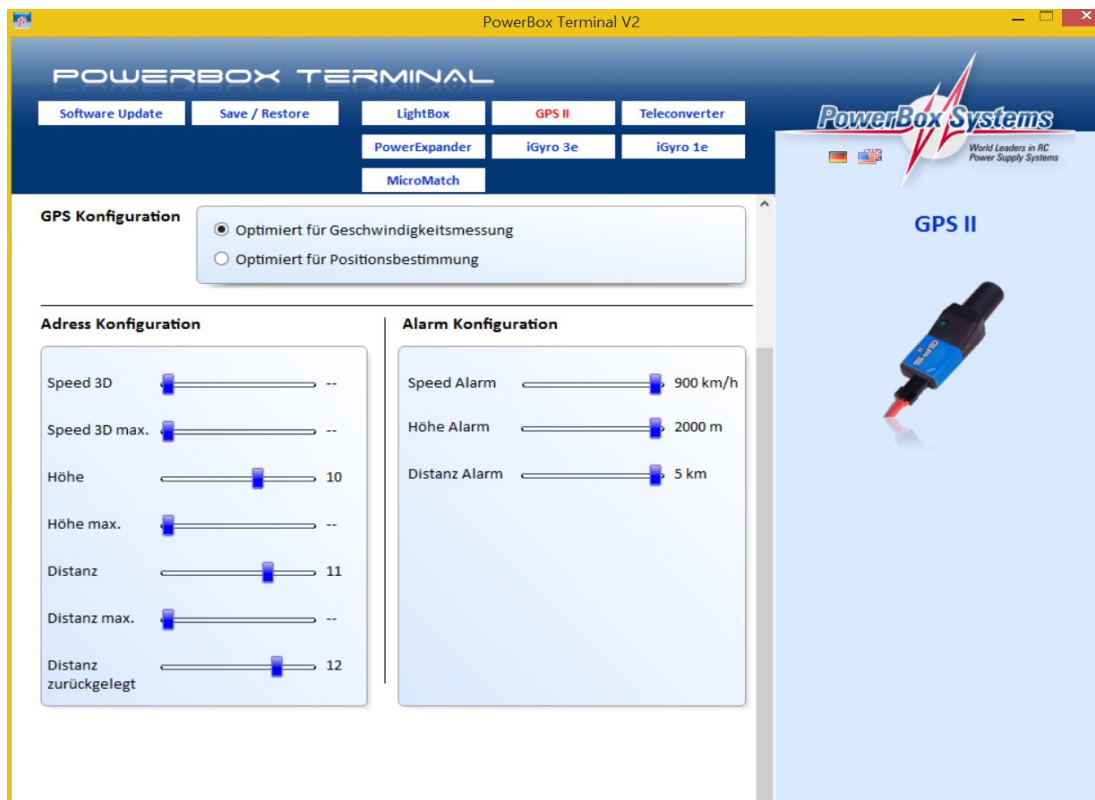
PowerBox Terminal V2

POWERBOX TERMINAL

Software Update
Save / Restore
LightBox
GPS II
Teleconverter
PowerExpander
iGyro 3e
iGyro 1e
MicroMatch

PowerBox Systems
World Leaders in RC Power Supply Systems

GPS Konfiguration
Optimiert für Geschwindigkeitsmessung
Optimiert für Positionsbestimmung

Adress Konfiguration

Speed 3D --
Speed 3D max. --
Höhe 10
Höhe max. --
Distanz 11
Distanz max. --
Distanz zurückgelegt 12

Alarm Konfiguration

Speed Alarm 900 km/h
Höhe Alarm 2000 m
Distanz Alarm 5 km

GPS II